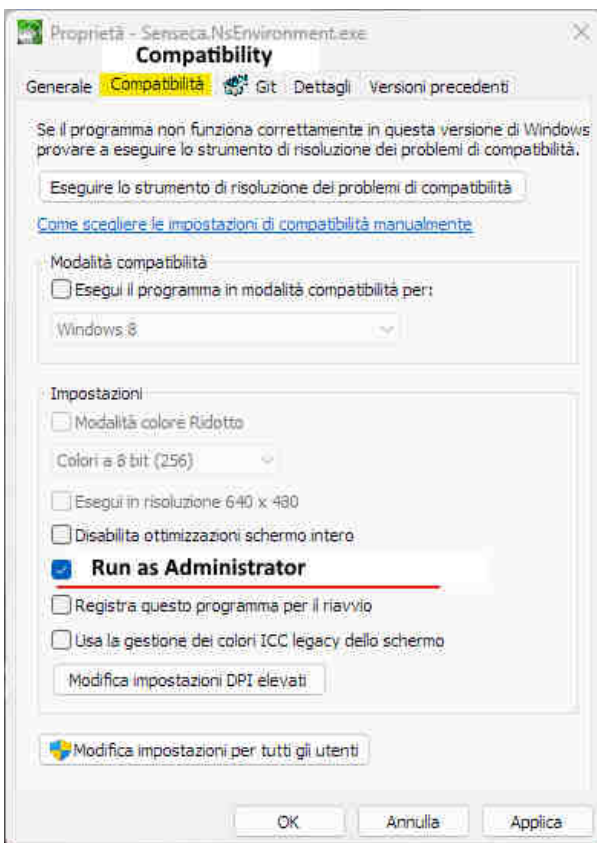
Proprietà - Senseca.NsEnvironment.exe

Compatibility

Generale | Compatibilità | Git | Dettagli | Versioni precedenti

Se il programma non funziona correttamente in questa versione di Windows provare a eseguire lo strumento di risoluzione dei problemi di compatibilità.

Eseguire lo strumento di risoluzione dei problemi di compatibilità

Come scegliere le impostazioni di compatibilità manualmente

Modalità compatibilità

Esegui il programma in modalità compatibilità per:

Windows 8

Impostazioni

Modalità colore Ridotto

Colori a 8 bit (256)

Esegui in risoluzione 640 x 480

Disabilita ottimizzazioni schermo intero

Run as Administrator

Registra questo programma per il riavvio

Usa la gestione dei colori ICC legacy dello schermo

Modifica impostazioni DPI elevati

Modifica impostazioni per tutti gli utenti

OK | Annulla | Applica